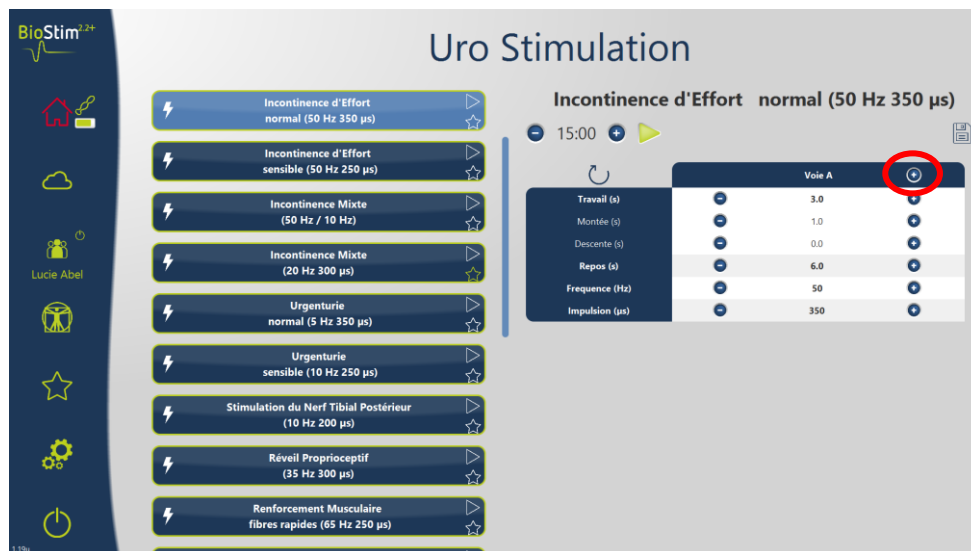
BioStim$^{2.2+}$

Lucie Abel

1.19u

Uro Stimulation

Incontinence d'Effort
normal (50 Hz 350 µs)

Incontinence d'Effort
sensible (50 Hz 250 µs)

Incontinence Mixte
(50 Hz / 10 Hz)

Incontinence Mixte
(20 Hz 300 µs)

Urgenturie
normal (5 Hz 350 µs)

Urgenturie
sensible (10 Hz 250 µs)

Stimulation du Nerf Tibial Postérieur
(10 Hz 200 µs)

Réveil Proprioceptif
(35 Hz 300 µs)

Renforcement Musculaire
fibres rapides (65 Hz 250 µs)

Incontinence d'Effort normal (50 Hz 350 µs)

15:00

| | Voie A |
|---|---|
| Travail (s) | 3.0 |
| Montée (s) | 1.0 |
| Descente (s) | 0.0 |
| Repos (s) | 6.0 |
| Frequence (Hz) | 50 |
| Impulsion (µs) | 350 |